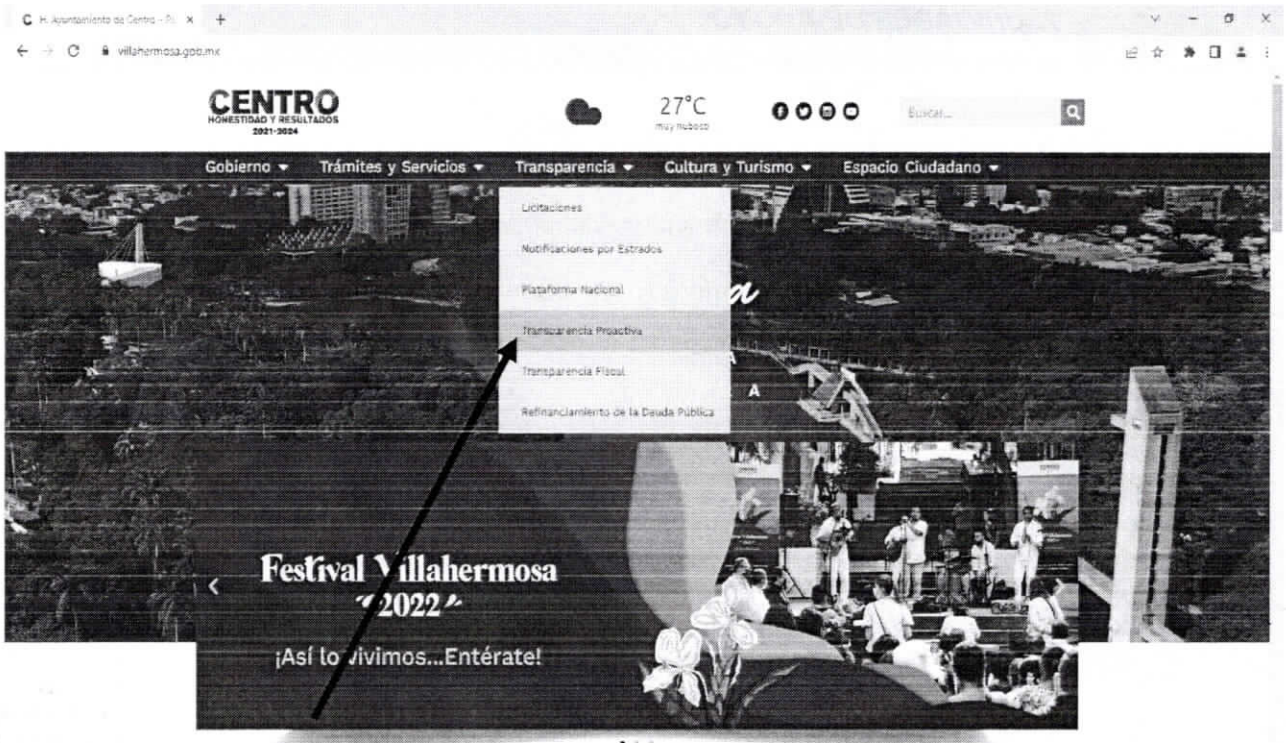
H. Ayuntamiento de Centro - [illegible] ×
villahermosa.gob.mx

CENTRO
HONESTIDAD Y RESULTADOS
2021-2024

27°C
muy nuboso

Buscar...

Gobierno ▾ Trámites y Servicios ▾ Transparencia ▾ Cultura y Turismo ▾ Espacio Ciudadano ▾

Licitaciones
Notificaciones por Estrados
Plataforma Nacional
Transparencia Proactiva
Transparencia Fiscal
Refinanciamiento de la Deuda Pública

Festival Villahermosa 2022

¡Así lo vivimos...Entérate!